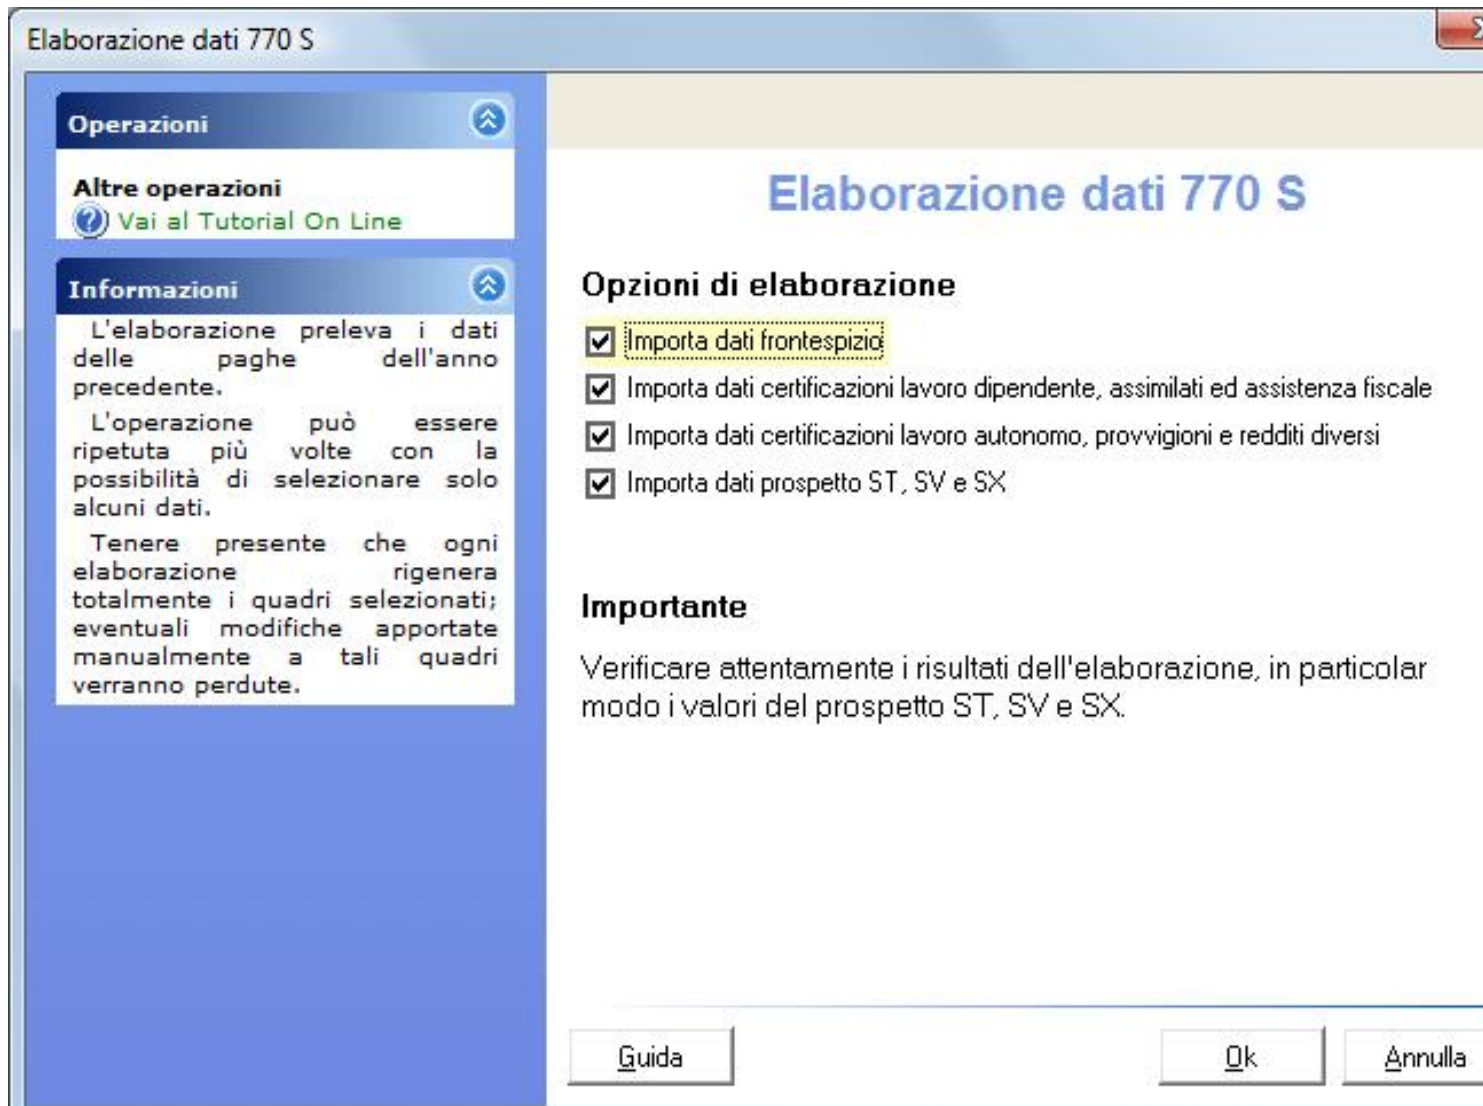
Elaborazione dati 770 S

Operazioni

Altre operazioni
Vai al Tutorial On Line

Informazioni

L'elaborazione preleva i dati delle paghe dell'anno precedente.

L'operazione può essere ripetuta più volte con la possibilità di selezionare solo alcuni dati.

Tenere presente che ogni elaborazione rigenera totalmente i quadri selezionati; eventuali modifiche apportate manualmente a tali quadri verranno perdute.

Elaborazione dati 770 S

Opzioni di elaborazione

Importa dati frontespizio
Importa dati certificazioni lavoro dipendente, assimilati ed assistenza fiscale
Importa dati certificazioni lavoro autonomo, provvigioni e redditi diversi
Importa dati prospetto ST, SV e SX

Importante

Verificare attentamente i risultati dell'elaborazione, in particolar modo i valori del prospetto ST, SV e SX.

Guida

Ok

Annulla